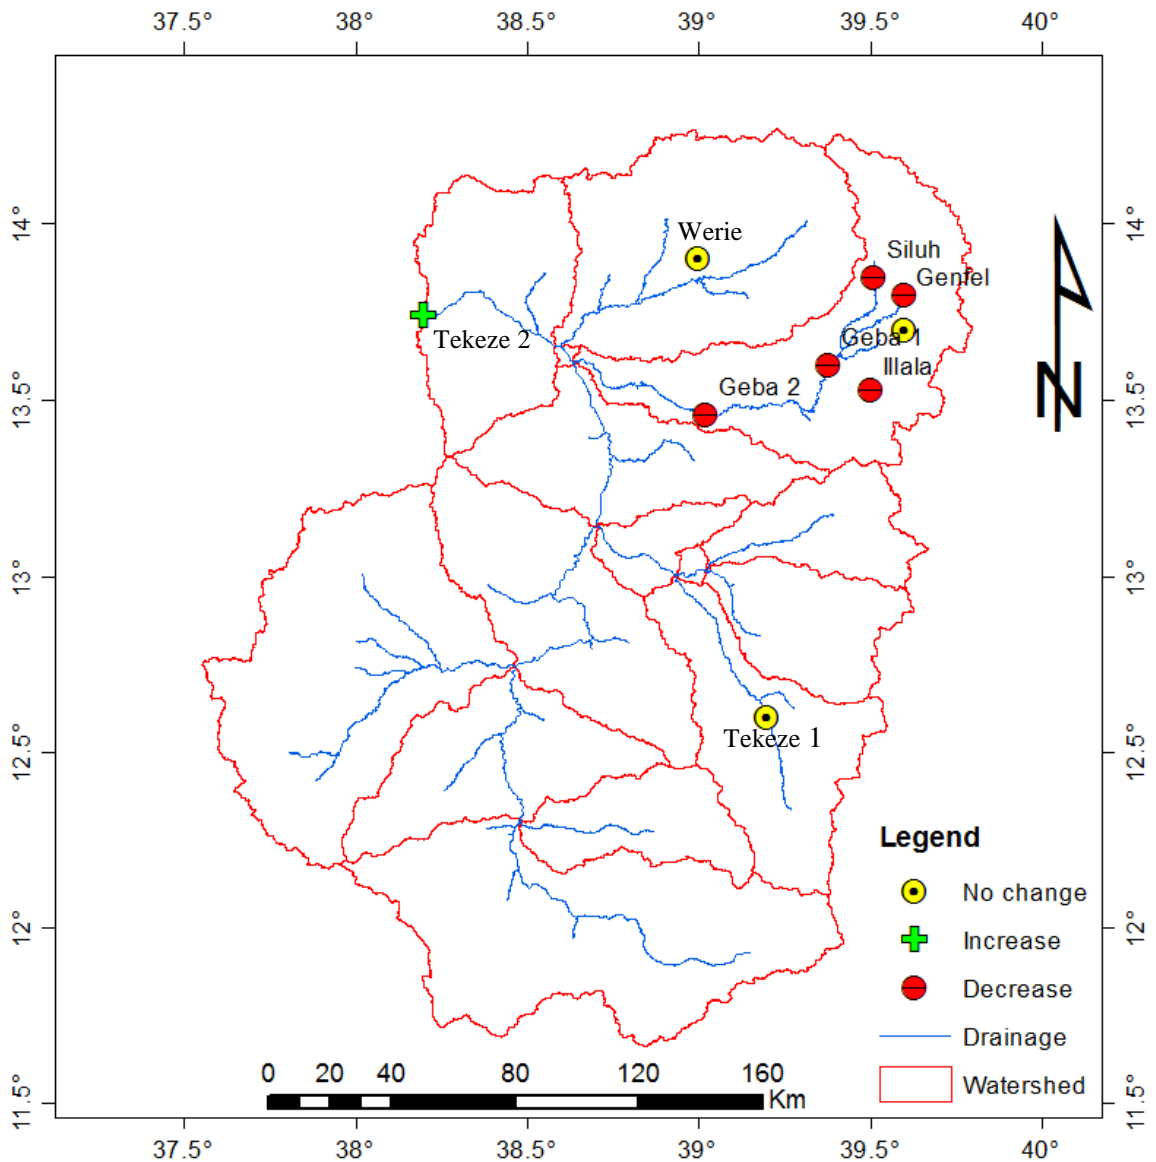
37.5° 38° 38.5° 39° 39.5° 40°

14° 13.5° 13° 12.5° 12° 11.5°

14° 13.5° 13° 12.5° 12° 11.5°

N

Werie
Siluh
Genfel
Geba 1
Illala
Geba 2
Tekeze 2
Tekeze 1

Legend
No change
Increase
Decrease
Drainage
Watershed

0 20 40 80 120 160
Km

37.5° 38° 38.5° 39° 39.5° 40°